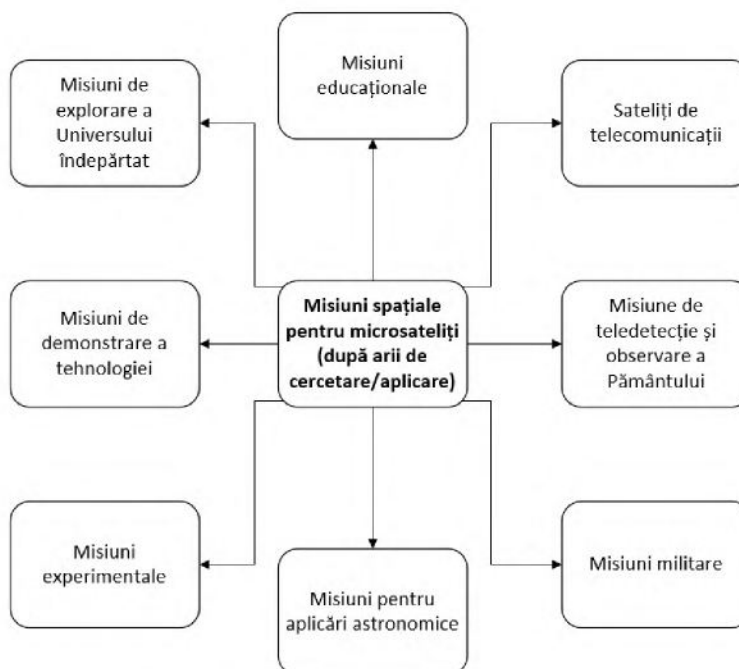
Misiuni educaționale

Misiuni de explorare a Universului îndepărtat

Sateliți de telecomunicații

**Misiuni spațiale pentru microsateliți (după arii de cercetare/aplicare)**

Misiuni de demonstrare a tehnologiei

Misiune de teledetecție și observare a Pământului

Misiuni experimentale

Misiuni pentru aplicări astronomice

Misiuni militare